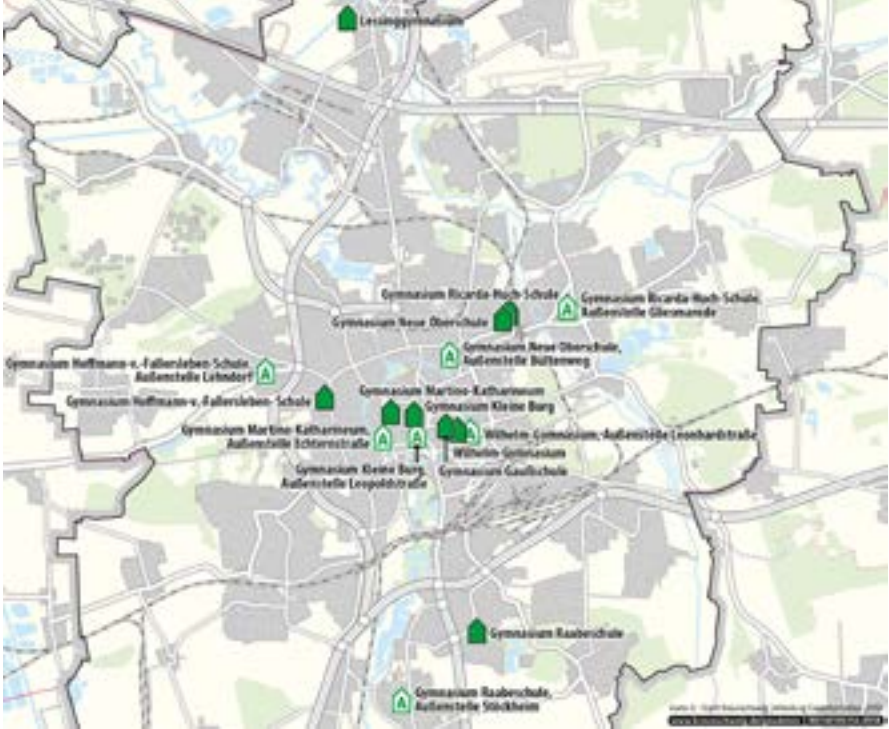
Lessinggymnasium

Gymnasium Ricarda-Huch-Schule

A Gymnasium Ricarda-Huch-Schule, Außenstelle Gliesmarode

Gymnasium Neue Oberschule

A Gymnasium Neue Oberschule, Außenstelle Büttenweg

Gymnasium Hoffmann-v.-Fallersleben-Schule, Außenstelle Lehndorf A

Gymnasium Hoffmann-v.-Fallersleben-Schule

Gymnasium Martino-Katharineum

Gymnasium Kleine Burg

Gymnasium Martino-Katharineum, Außenstelle Echternstraße A

A

A Wilhelm-Gymnasium, Außenstelle Leonhardstraße

Wilhelm-Gymnasium

Gymnasium Kleine Burg, Außenstelle Leopoldstraße

Gymnasium Gaußschule

Gymnasium Raabeschule

A Gymnasium Raabeschule, Außenstelle Stöckheim

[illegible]

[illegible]